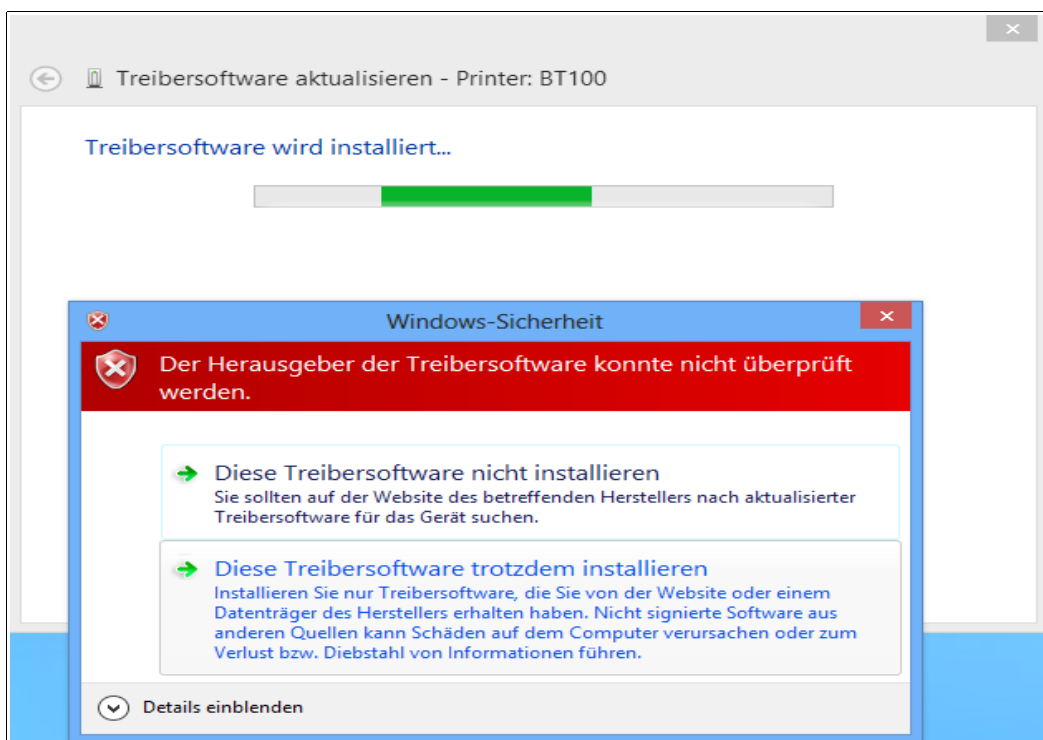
Treibersoftware aktualisieren - Printer: BT100

Treibersoftware wird installiert...

Windows-Sicherheit

Der Herausgeber der Treibersoftware konnte nicht überprüft werden.

Diese Treibersoftware nicht installieren
Sie sollten auf der Website des betreffenden Herstellers nach aktualisierter Treibersoftware für das Gerät suchen.

Diese Treibersoftware trotzdem installieren
Installieren Sie nur Treibersoftware, die Sie von der Website oder einem Datenträger des Herstellers erhalten haben. Nicht signierte Software aus anderen Quellen kann Schäden auf dem Computer verursachen oder zum Verlust bzw. Diebstahl von Informationen führen.

Details einblenden